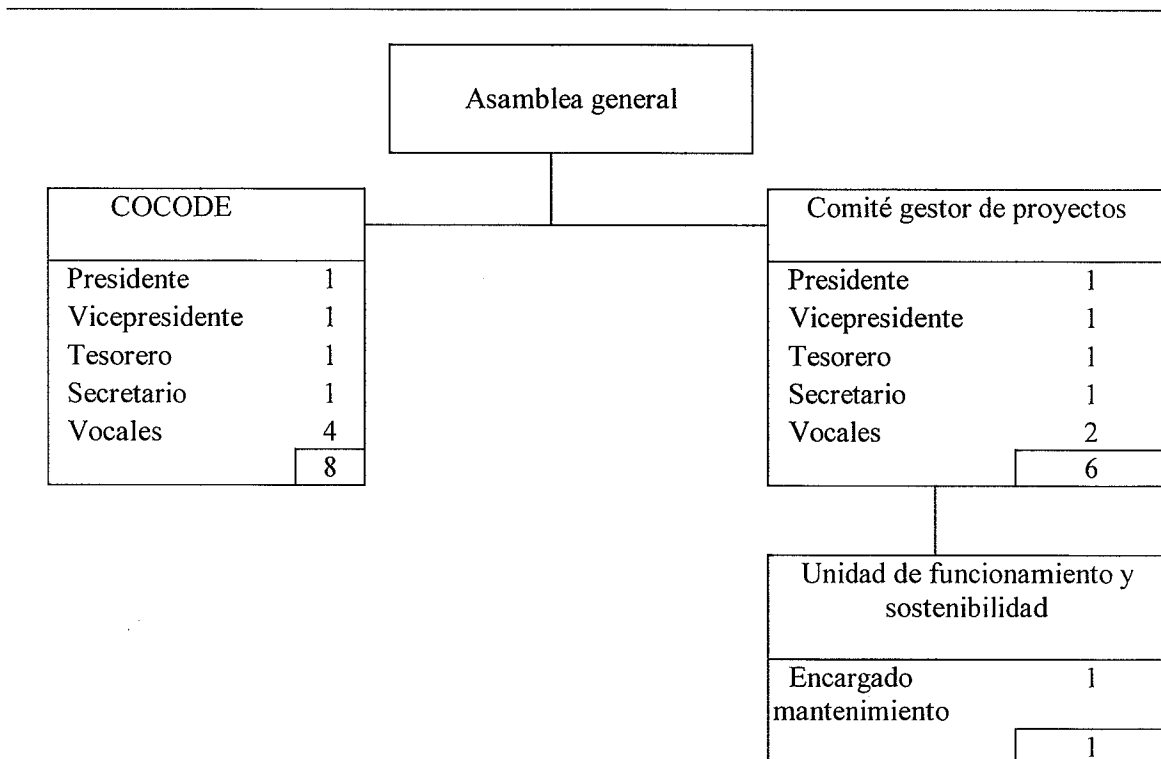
Asamblea general

COCODE

| | |
|---|---|
| Presidente | 1 |
| Vicepresidente | 1 |
| Tesorero | 1 |
| Secretario | 1 |
| Vocales | 4 |
| | 8 |

Comité gestor de proyectos

| | |
|---|---|
| Presidente | 1 |
| Vicepresidente | 1 |
| Tesorero | 1 |
| Secretario | 1 |
| Vocales | 2 |
| | 6 |

Unidad de funcionamiento y sostenibilidad

| | |
|---|---|
| Encargado mantenimiento | 1 |
| | 1 |